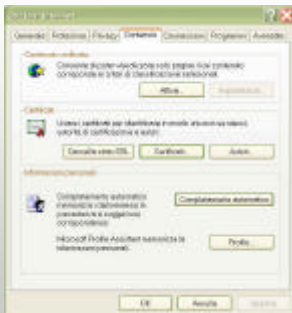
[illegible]

Generale | Protezione | Privacy | Contenuto | Connessioni | Programmi | Avanzate

Contenuto controllato

Consente di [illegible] visualizzare nel proprio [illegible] computer il contenuto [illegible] in base ai criteri di classificazione selezionati.

Attiva... | Impostazioni...

Certificati

Usare i certificati per identificare in modo sicuro se stessi, autorità di certificazione e autori.

Cancella stato SSL | Certificati... | Autori...

Informazioni personali

Completamento automatico memorizza le informazioni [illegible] precedenti e suggerisce corrispondenze.

Completamento automatico...

Microsoft Profile Assistant memorizza le informazioni personali.

Profilo...

OK | Annulla | Applica